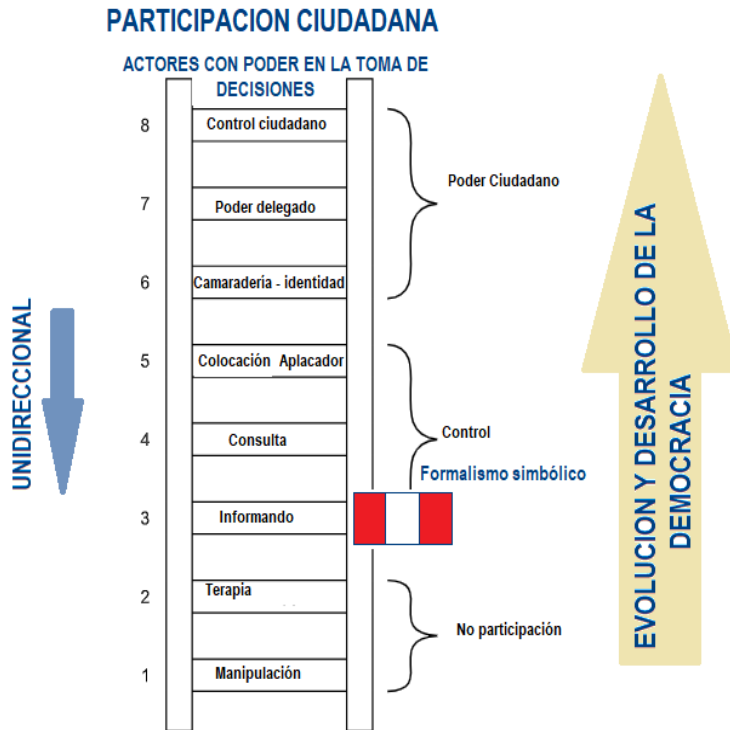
PARTICIPACION CIUDADANA

ACTORES CON PODER EN LA TOMA DE DECISIONES

UNIDIRECCIONAL

8 Control ciudadano

7 Poder delegado

6 Camaradería - identidad

Poder Ciudadano

5 Colocación Aplacador

4 Consulta

3 Informando

Control

Formalismo simbólico

2 Terapia

1 Manipulación

No participación

EVOLUCION Y DESARROLLO DE LA DEMOCRACIA